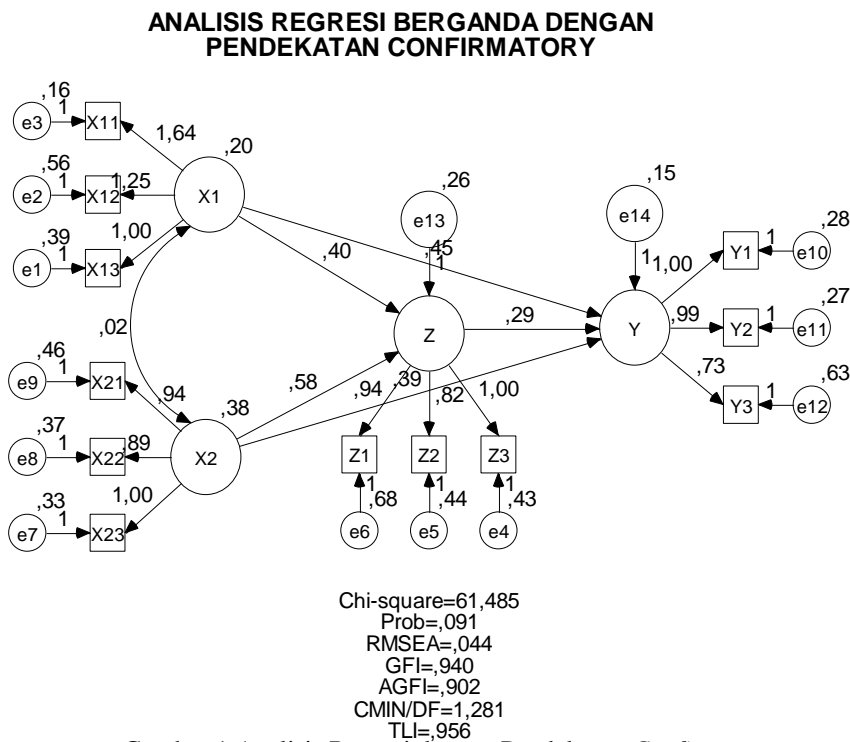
ANALISIS REGRESI BERGANDA DENGAN PENDEKATAN CONFIRMATORY

,16
e3
1
X11
1,64
,20
,56
e2
1
X12
1,25
X1
,39
e1
1
X13
1,00
,26
e13
,45
1
,40
,15
e14
1
1,00
,28
Y1
1
e10
,27
Y2
1
e11
,99
,29
Z
Y
,02
,46
e9
1
X21
,94
,58
,94
,39
1,00
,73
Y3
1
e12
,63
,38
,37
e8
1
X22
,89
X2
,82
Z1
Z2
Z3
,33
e7
1
X23
1,00
1
,68
e6
1
,44
e5
1
,43
e4

Chi-square=61,485
Prob=,091
RMSEA=,044
GFI=,940
AGFI=,902
CMIN/DF=1,281
TLI=,956
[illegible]